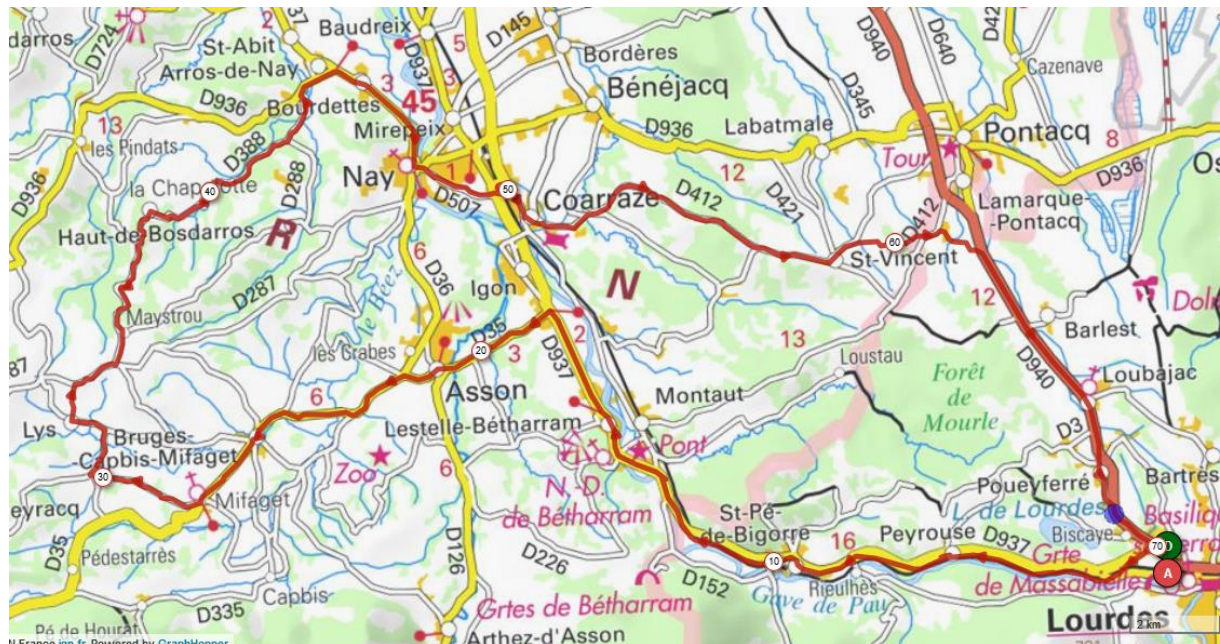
darros
D724
2
37
Baudreix
D145
5
St-Abit
Bordères
Arros-de-Nay
D937
3
D940
D640
D42
Cazenave
D936
Bourdettes
3
45
Bénéjacq
D345
13
Mirepeix
D936
Labatmale
Pontacq
8
les Pindats
D388
Tour
D936
D936
la Chapelotte
40
Nay
1
50
Coarraze
12
D412
D288
D507
Lamarque-Pontacq
Haut-de-Bosdarros
R
D421
60
D412
St-Vincent
6
D36
Igon
N
12
Dol
D287
2
Barlest
Maystrou
les Grabes
D35
20
3
13
Loustau
87
Asson
D937
D940
Forêt de Mourle
Loubajac
6
Montaut
Lys
Lestelle-Bétharram
D3
Bruges-Capbis-Mifaget
Pont
Zoo
6
Bartrès
30
Mifaget
N-D de Bétharram
Pouyferré
de Lourdes
Basiliq
eyracq
St-Pé-de-Bigorre
Biscaye
D35
16
Peyrouse
D937
70
Pédestarrès
D226
Grte de Massabielle
D126
10
D152
A
Rieulhès
Capbis
Gave de Pau
Pé de Hourat
D335
Grtes de Bétharram
Lourdes
Arthez-d'Asson
2 km
N France ign.fr. Powered by GraphHopper